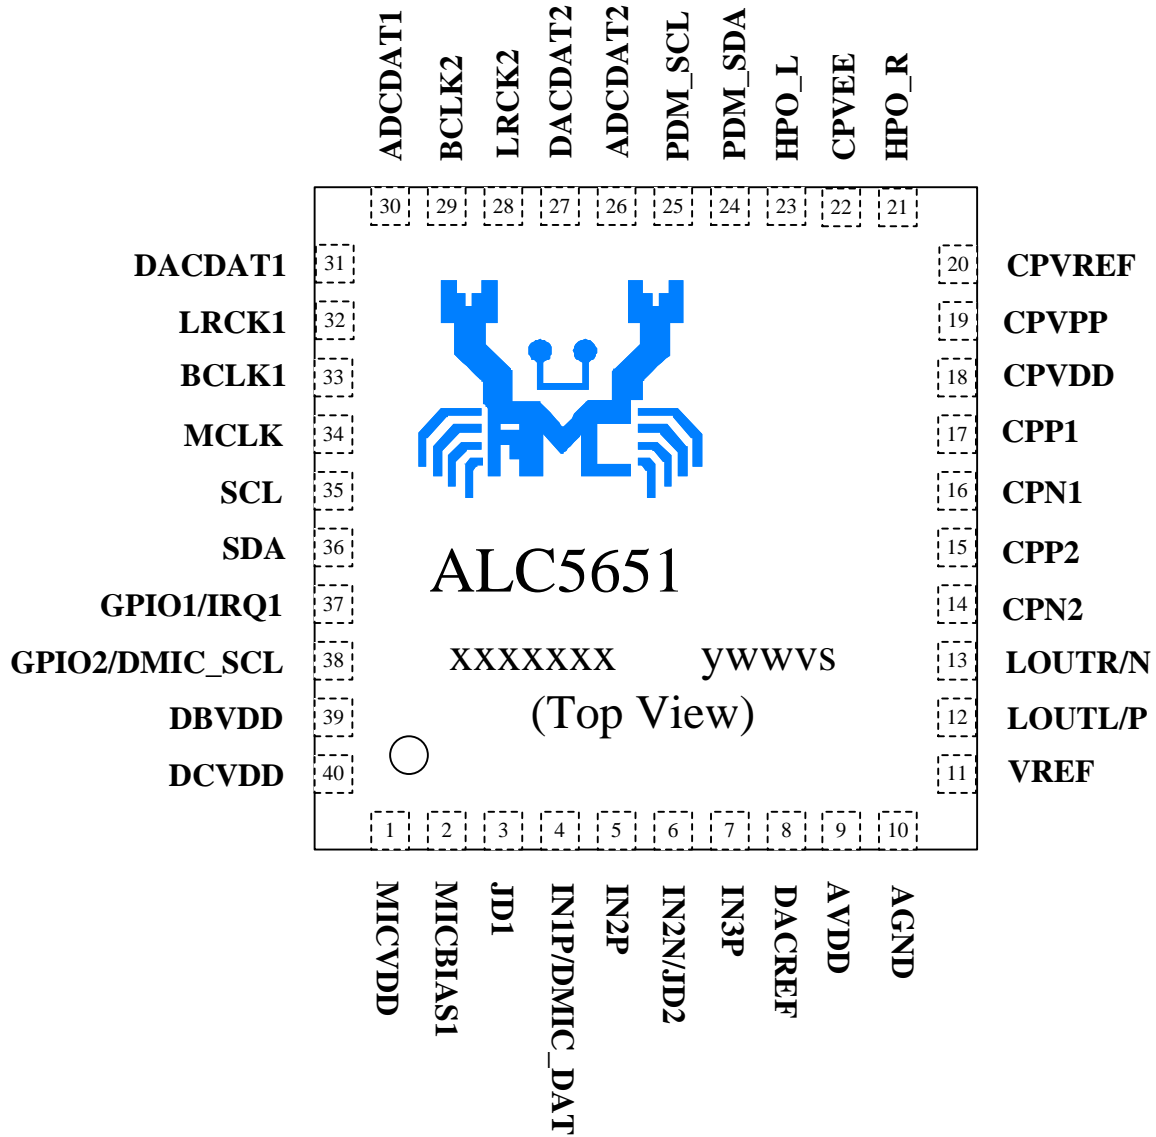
ADCDAT1 BCLK2 LRCK2 DACDAT2 ADCDAT2 PDM_SCL PDM_SDA HPO_L CPVEE HPO_R

30 29 28 27 26 25 24 23 22 21

DACDAT1 31
LRCK1 32
BCLK1 33
MCLK 34
SCL 35
SDA 36
GPIO1/IRQ1 37
GPIO2/DMIC_SCL 38
DBVDD 39
DCVDD 40

20 CPVREF
19 CPVPP
18 CPVDD
17 CPP1
16 CPN1
15 CPP2
14 CPN2
13 LOUTR/N
12 LOUTL/P
11 VREF

ALC5651

XXXXXXX ywwvs
(Top View)

1 2 3 4 5 6 7 8 9 10

MICVDD MICBIAS1 JD1 IN1P/DMIC_DAT IN2P IN2N/JD2 IN3P DACREF AVDD AGND